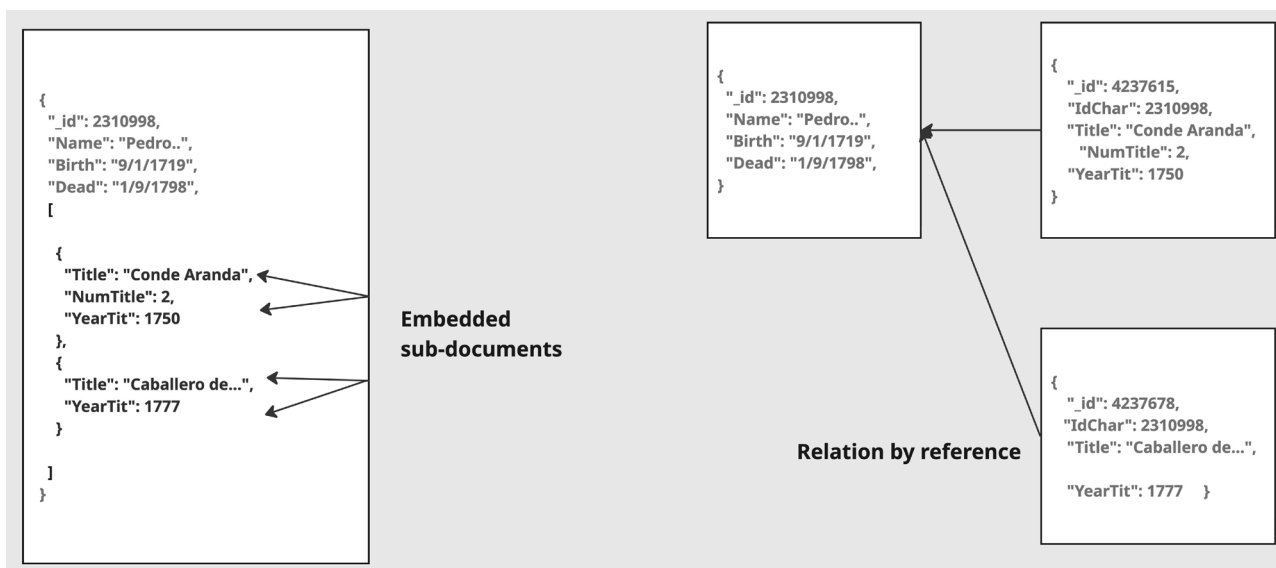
{
"_id": 2310998,
"Name": "Pedro..",
"Birth": "9/1/1719",
"Dead": "1/9/1798",
[

{
"Title": "Conde Aranda",
"NumTitle": 2,
"YearTit": 1750
},
{
"Title": "Caballero de...",
"YearTit": 1777
}

]
}

Embedded sub-documents

{
"_id": 2310998,
"Name": "Pedro..",
"Birth": "9/1/1719",
"Dead": "1/9/1798",
}

{
"_id": 4237615,
"IdChar": 2310998,
"Title": "Conde Aranda",
"NumTitle": 2,
"YearTit": 1750
}

Relation by reference

{
"_id": 4237678,
"IdChar": 2310998,
"Title": "Caballero de...",

"YearTit": 1777 }